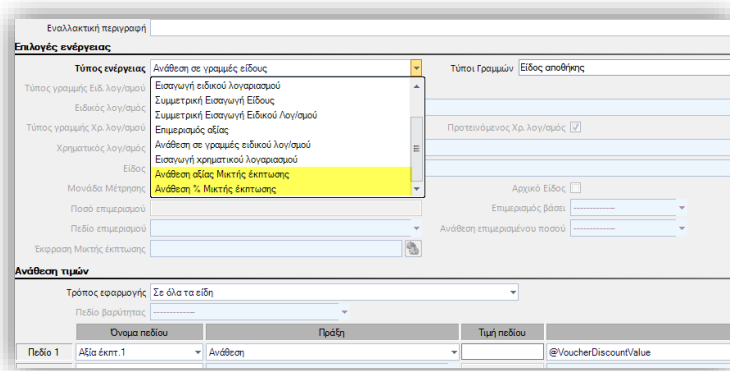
Εναλλακτική περιγραφή

Επιλογές ενέργειας

Τύπος ενέργειας | Ανάθεση σε γραμμές είδους

Τύποι Γραμμών | Είδος αποθήκης

Τύπος γραμμής Ειδ. λογ/σμού

Ειδικός λογ/σμός

Τύπος γραμμής Χρ. λογ/σμού

Χρηματικός λογ/σμός

Είδος

Μονάδα Μέτρησης

Ποσό επιμερισμού

Πεδίο επιμερισμού

Έκφραση Μικτής έκπτωσης

Εισαγωγή ειδικού λογαριασμού
Συμμετρική Εισαγωγή Είδους
Συμμετρική Εισαγωγή Ειδικού Λογ/σμού
Επιμερισμός αξίας
Ανάθεση σε γραμμές ειδικού λογ/σμού
Εισαγωγή χρηματικού λογαριασμού
Ανάθεση αξίας Μικτής έκπτωσης
Ανάθεση % Μικτής έκπτωσης

Προτεινόμενος Χρ. λογ/σμός

Αρχικό Είδος

Επιμερισμός βάσει | ------------

Ανάθεση επιμερισμένου ποσού | ------------

Ανάθεση τιμών

Τρόπος εφαρμογής | Σε όλα τα είδη

Πεδίο βαρύτητας | ------------

| | Όνομα πεδίου | Πράξη | Τιμή πεδίου | |
|---|---|---|---|---|
| Πεδίο 1 | Αξία έκπτ.1 | Ανάθεση | | @VoucherDiscountValue |